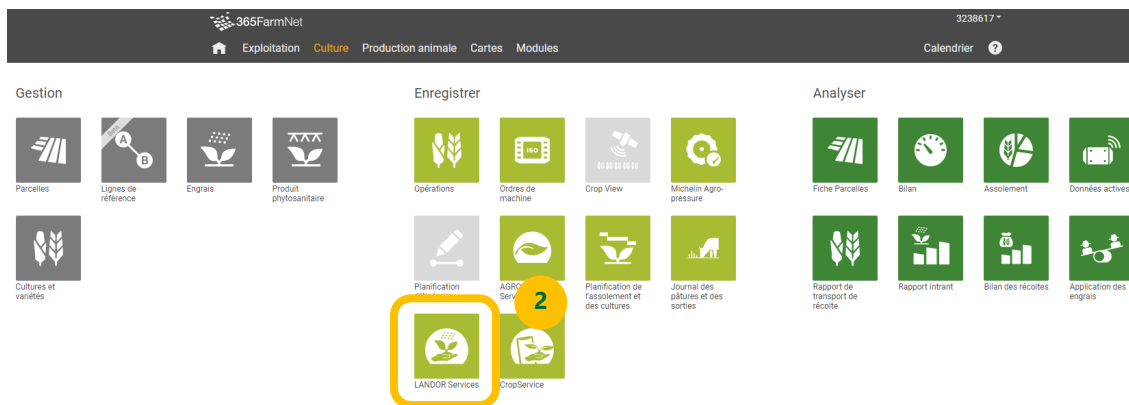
365FarmNet

3238617

Exploitation Culture Production animale Cartes Modules

Calendrier ?

Gestion

Parcelles

Lignes de référence

Engrais

Produit phytosanitaire

Cultures et variétés

Enregistrer

Opérations

ISO

Ordres de machine

Crop View

Michelin Agro-pressure

Planification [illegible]

AGRO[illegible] Servi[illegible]

Planification de l'assolement et des cultures

Journal des pâtures et des sorties

2

LANDOR Services

CropService

Analyser

Fiche Parcelles

Bilan

Assolement

Données actives

Rapport de transport de récolte

Rapport intrant

Bilan des récoltes

Application des engrais